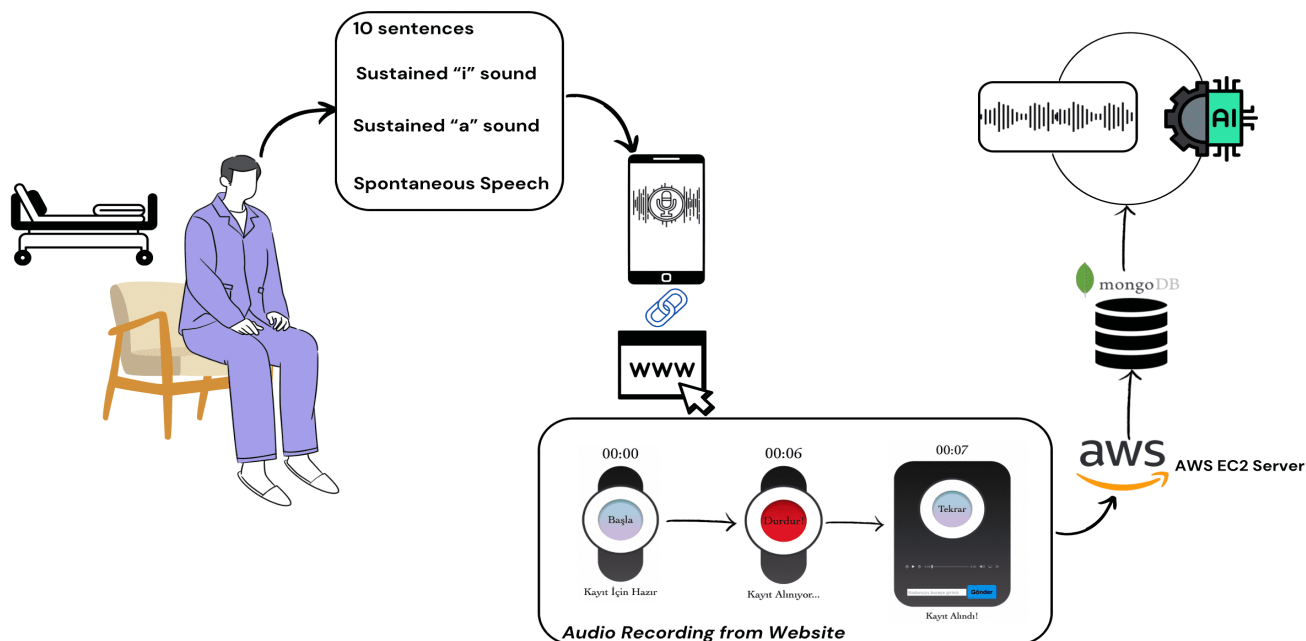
10 sentences

Sustained "i" sound

Sustained "a" sound

Spontaneous Speech

www

AI

mongoDB

aws

AWS EC2 Server

00:00

Başla

Kayıt İçin Hazır

00:06

Durdur!

Kayıt Alınıyor...

00:07

Tekrar

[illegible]

Gönder

Kayıt Alındı!

Audio Recording from Website